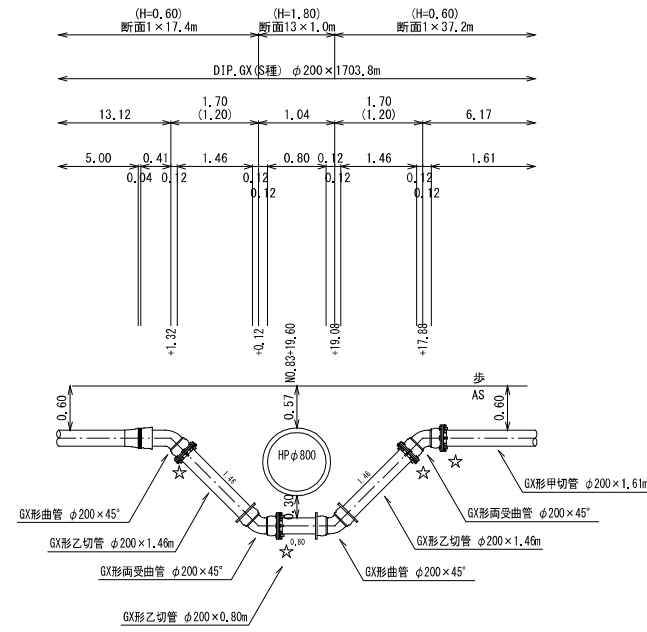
(H=0.60)
断面1×17.4m

(H=1.80)
断面13×1.0m

(H=0.60)
断面1×37.2m

DIP.GX(S種) $\phi$200×1703.8m

13.12
1.70
(1.20)
1.04
1.70
(1.20)
6.17

5.00
0.41
1.46
0.80
0.12
1.46
1.61
0.04
0.12
0.12
0.12
0.12
0.12
0.12

+1.32
+0.12
NO.83+19.60
+19.08
+17.88

歩
AS
0.60
0.57
0.60
HP$\phi$800
1.46
1.46
0.30
0.80

GX形甲切管 $\phi$200×1.61m
GX形曲管 $\phi$200×45°
GX形両受曲管 $\phi$200×45°
GX形乙切管 $\phi$200×1.46m
GX形乙切管 $\phi$200×1.46m
GX形両受曲管 $\phi$200×45°
GX形曲管 $\phi$200×45°
GX形乙切管 $\phi$200×0.80m